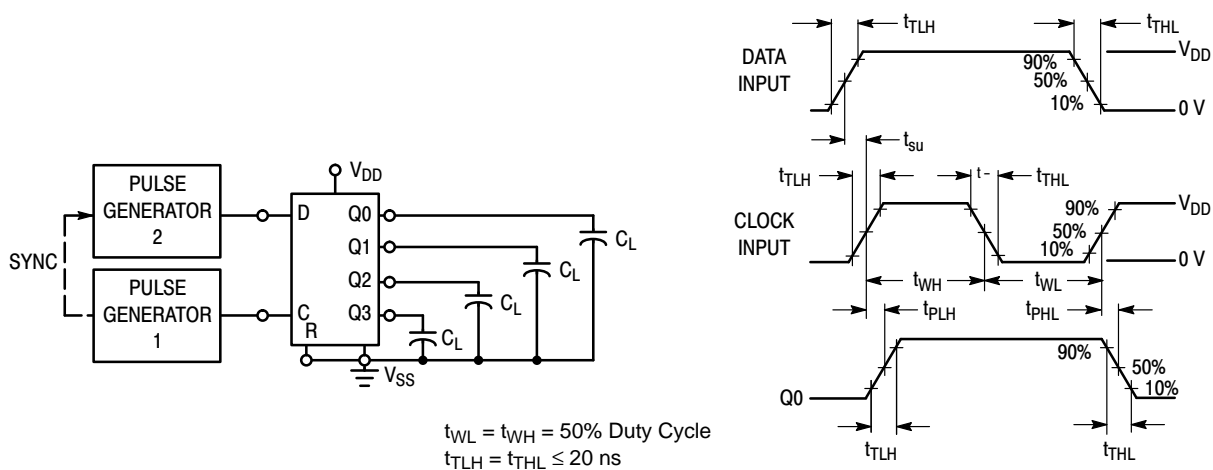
PULSE GENERATOR 2

PULSE GENERATOR 1

SYNC

$V_{DD}$

D

C

R

Q0

Q1

Q2

Q3

$C_L$

$C_L$

$C_L$

$C_L$

$V_{SS}$

$t_{WL} = t_{WH} = 50\%$ Duty Cycle
$t_{TLH} = t_{THL} \leq 20$ ns

$t_{TLH}$

$t_{THL}$

DATA INPUT

90%

50%

10%

$V_{DD}$

0 V

$t_{su}$

$t_{TLH}$

t -

$t_{THL}$

CLOCK INPUT

90%

50%

10%

$V_{DD}$

0 V

$t_{WH}$

$t_{WL}$

$t_{PLH}$

$t_{PHL}$

90%

50%

10%

Q0

$t_{TLH}$

$t_{THL}$